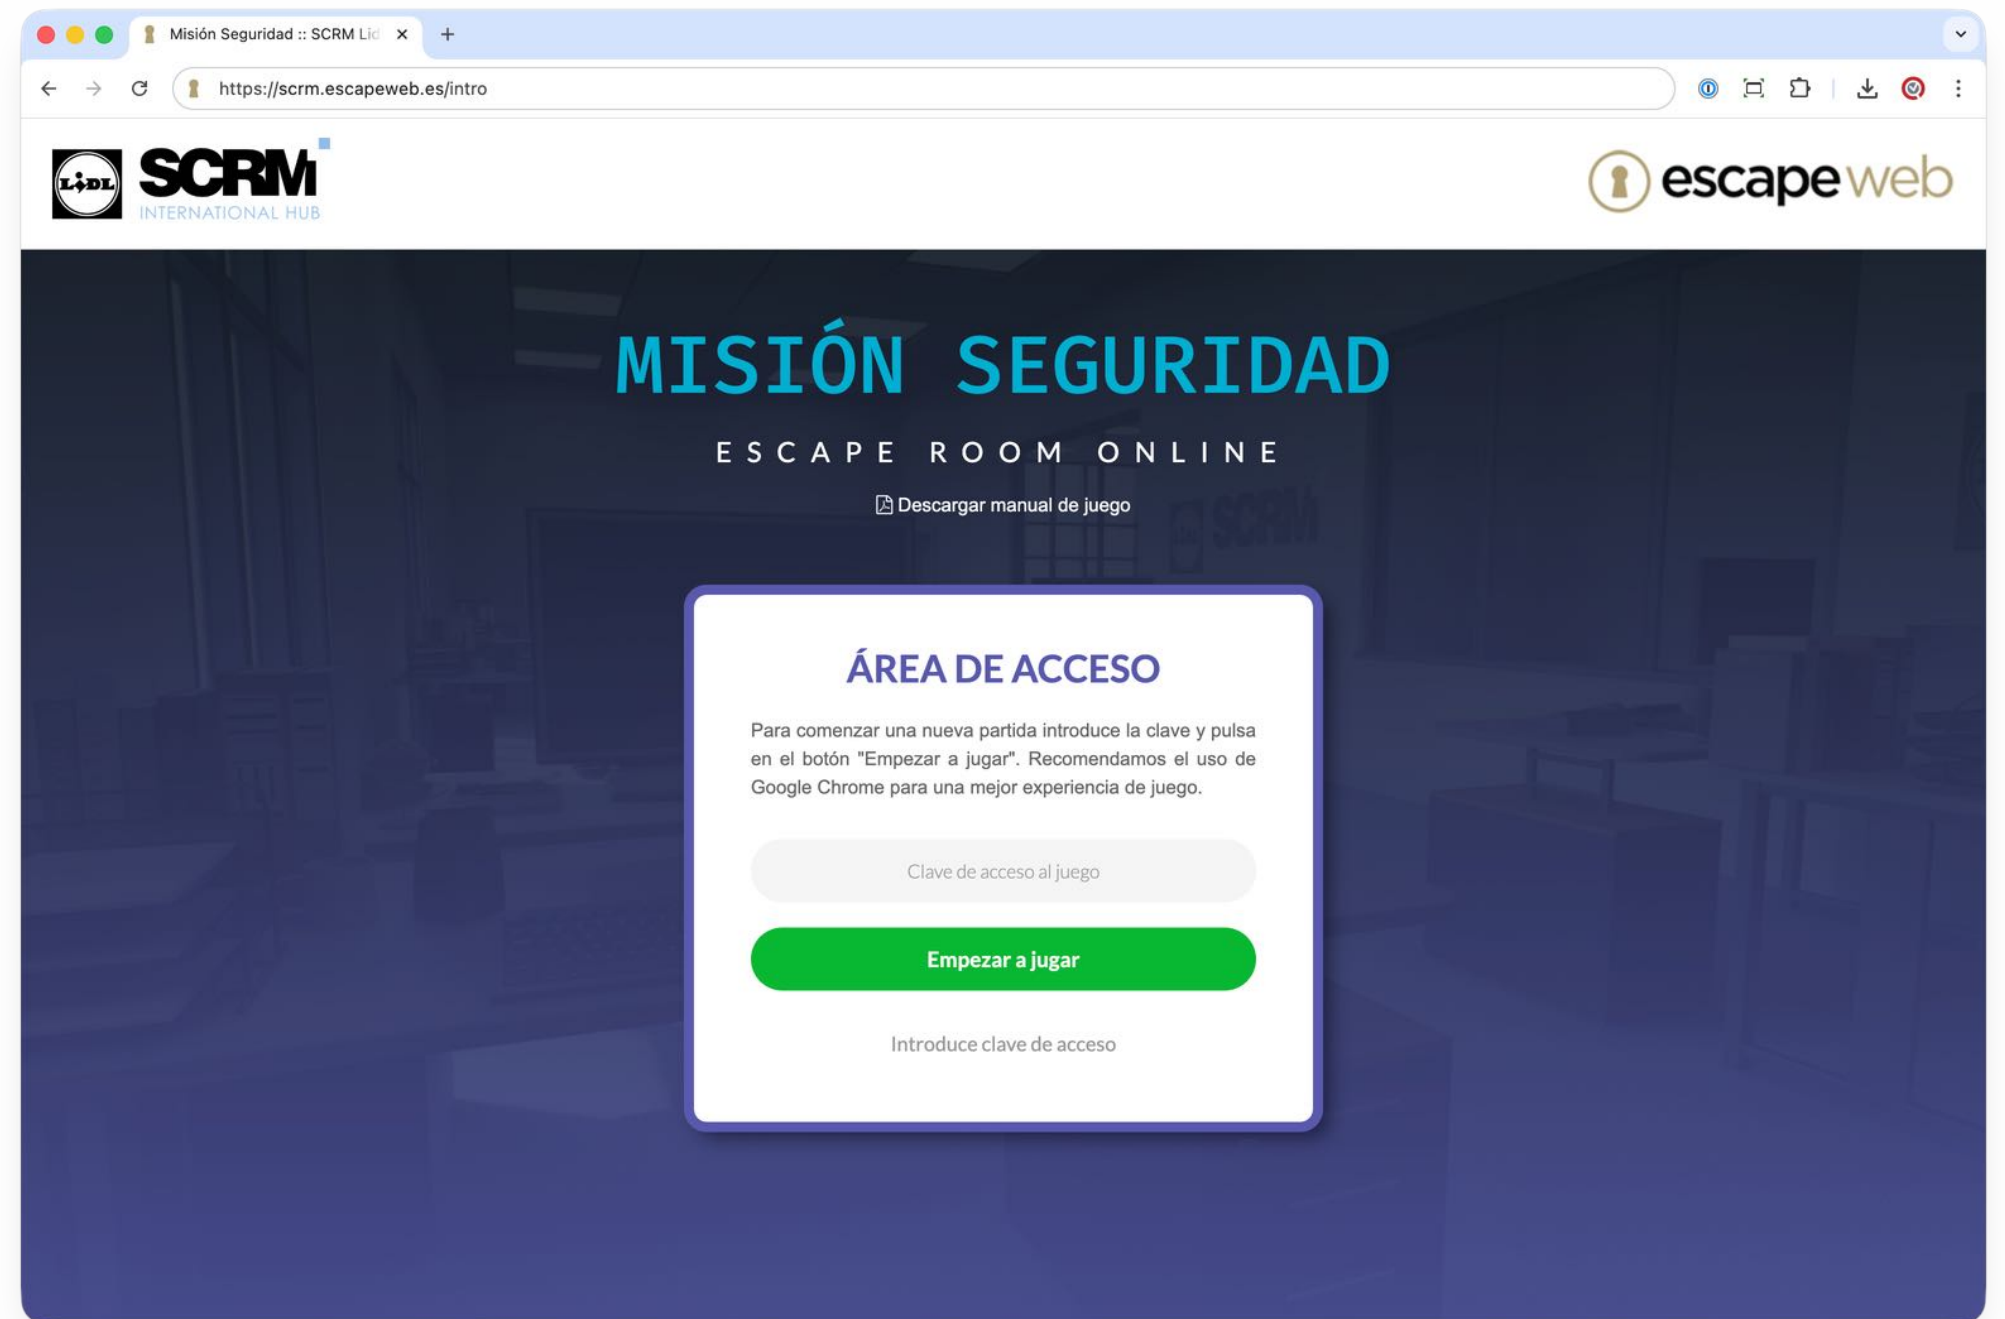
Misión Seguridad :: SCRM Lid

https://scrm.escapeweb.es/intro

LIDL SCRM INTERNATIONAL HUB

escapeweb

MISIÓN SEGURIDAD

ESCAPE ROOM ONLINE

Descargar manual de juego

ÁREA DE ACCESO

Para comenzar una nueva partida introduce la clave y pulsa en el botón "Empezar a jugar". Recomendamos el uso de Google Chrome para una mejor experiencia de juego.

Clave de acceso al juego

Empezar a jugar

Introduce clave de acceso